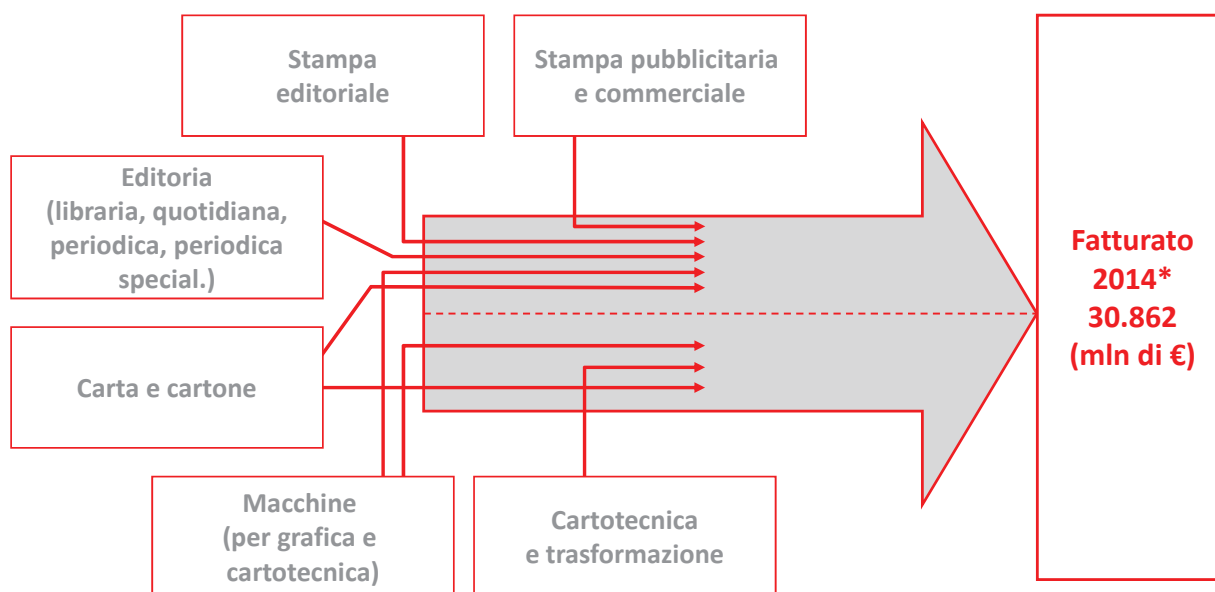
Stampa editoriale

Stampa pubblicitaria e commerciale

Editoria (libraria, quotidiana, periodica, periodica special.)

Carta e cartone

Macchine (per grafica e cartotecnica)

Cartotecnica e trasformazione

Fatturato 2014* 30.862 (mln di €)